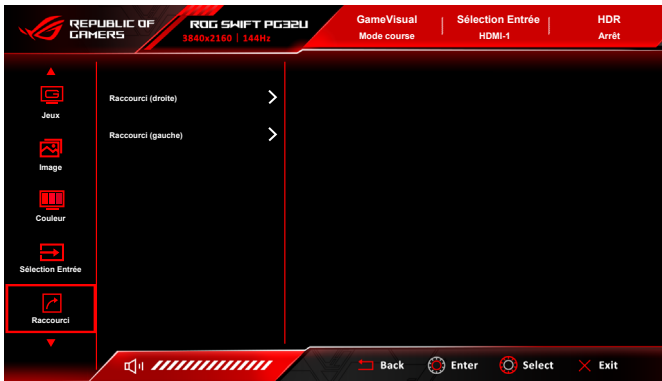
REPUBLIC OF GAMERS

ROG SWIFT PG32U
3840x2160 | 144Hz

GameVisual
Mode course

Sélection Entrée
HDMI-1

HDR
Arrêt

Jeux

Image

Couleur

Sélection Entrée

Raccourci

Raccourci (droite)

Raccourci (gauche)

Back

Enter

Select

Exit